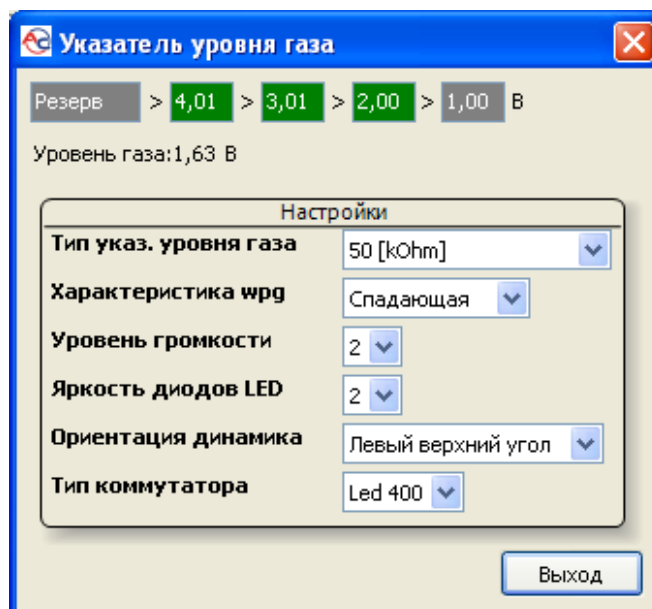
Указатель уровня газа

Резерв > 4,01 > 3,01 > 2,00 > 1,00 В

Уровень газа:1,63 В

Настройки

| | |
|---|---|
| Тип указ. уровня газа | 50 [kOhm] |
| Характеристика wpg | Спадающая |
| Уровень громкости | 2 |
| Яркость диодов LED | 2 |
| Ориентация динамика | Левый верхний угол |
| Тип коммутатора | Led 400 |

Выход